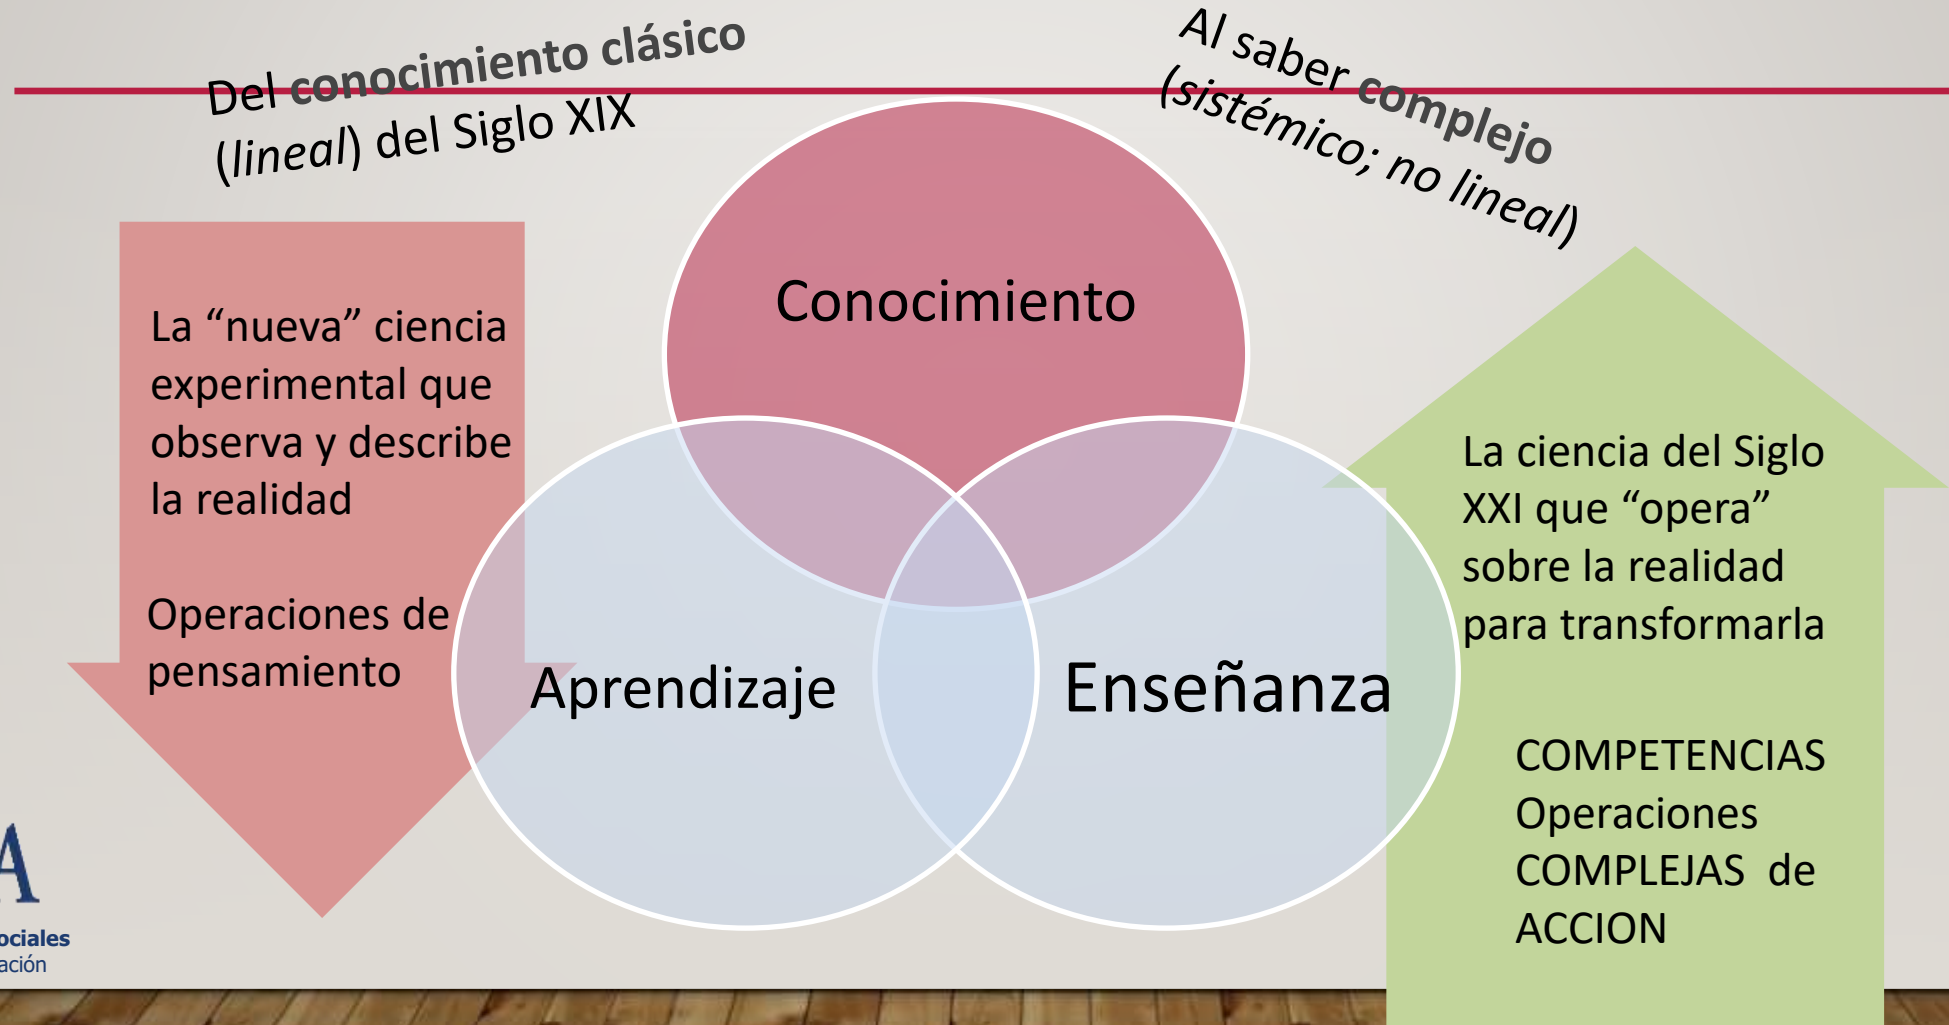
Del conocimiento clásico (lineal) del Siglo XIX

Al saber complejo (sistémico; no lineal)

La "nueva" ciencia experimental que observa y describe la realidad

Operaciones de pensamiento

Conocimiento

Aprendizaje

Enseñanza

La ciencia del Siglo XXI que "opera" sobre la realidad para transformarla

COMPETENCIAS Operaciones COMPLEJAS de ACCION

A
ociales
ación